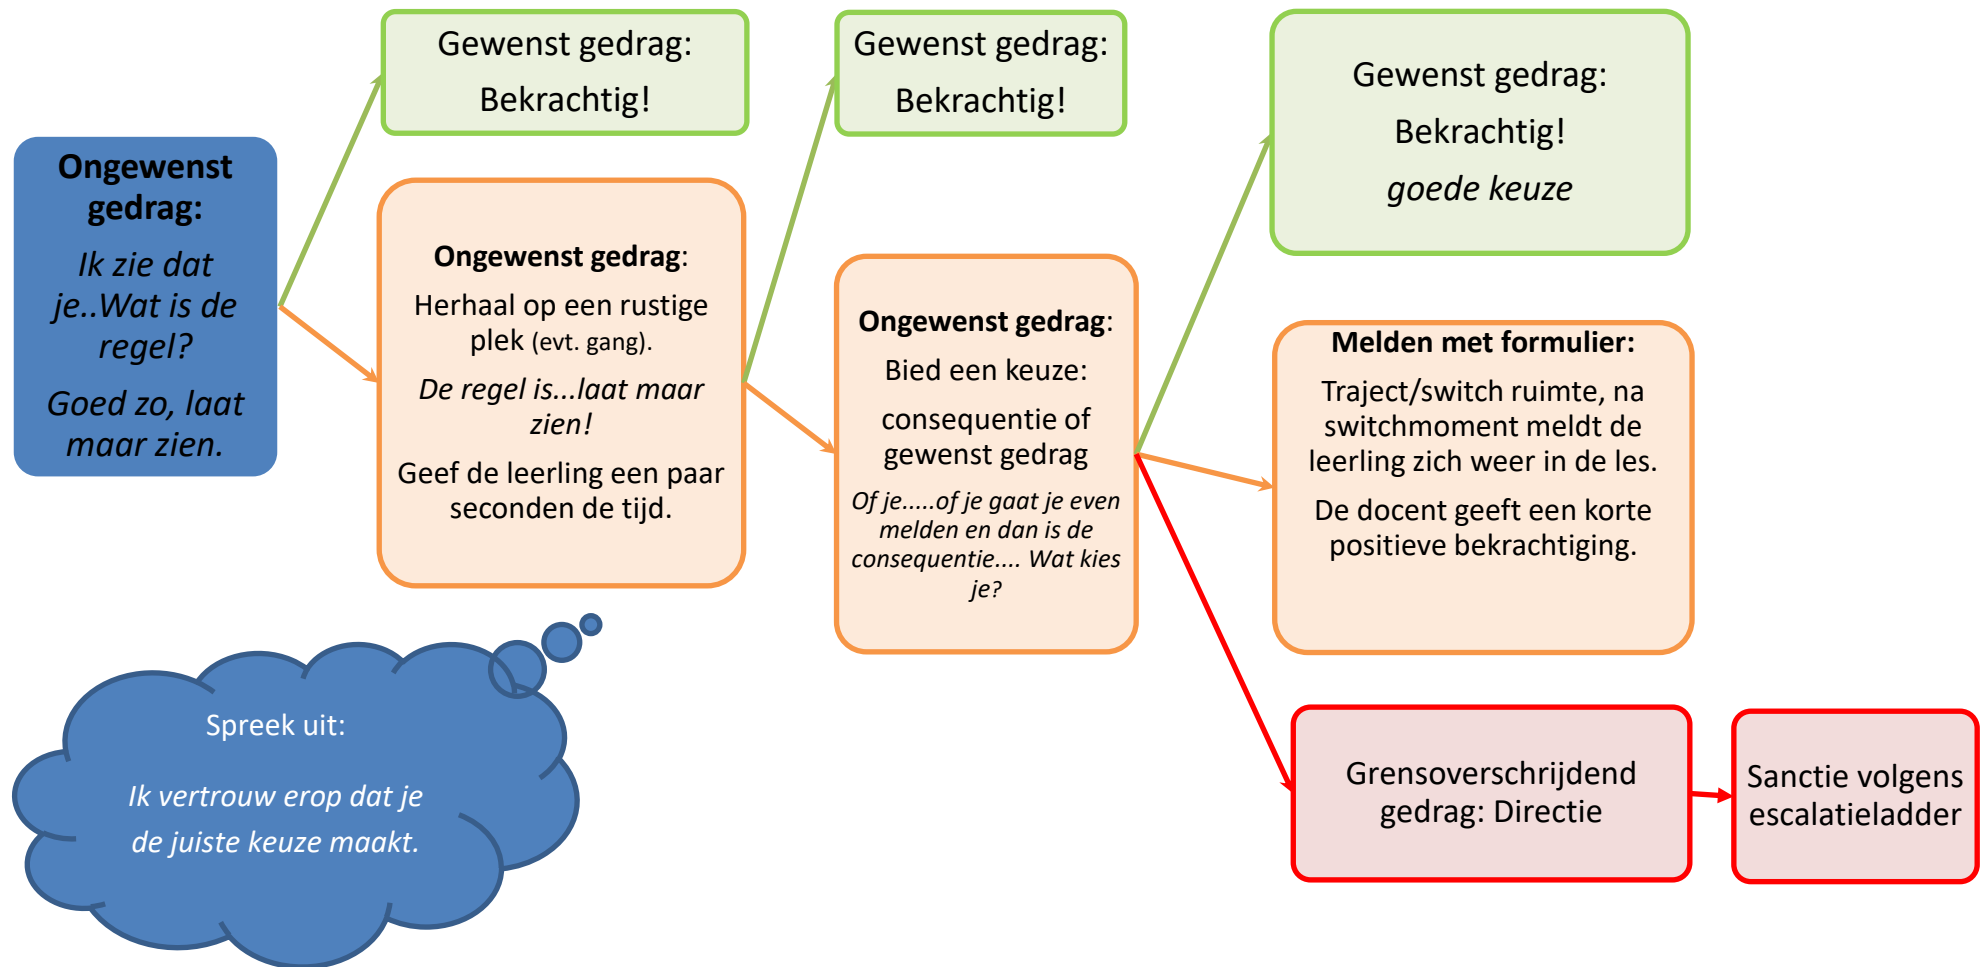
Ongewenst gedrag:

Ik zie dat je..Wat is de regel?

Goed zo, laat maar zien.

Gewenst gedrag:

Bekrachtig!

Ongewenst gedrag:

Herhaal op een rustige plek (evt. gang).

De regel is...laat maar zien!

Geef de leerling een paar seconden de tijd.

Gewenst gedrag:

Bekrachtig!

Ongewenst gedrag:

Bied een keuze:

consequentie of gewenst gedrag

Of je.....of je gaat je even melden en dan is de consequentie.... Wat kies je?

Gewenst gedrag:

Bekrachtig!

goede keuze

Melden met formulier:

Traject/switch ruimte, na switchmoment meldt de leerling zich weer in de les.

De docent geeft een korte positieve bekrachtiging.

Grensoverschrijdend gedrag: Directie

Sanctie volgens escalatieladder

Spreek uit:

Ik vertrouw erop dat je de juiste keuze maakt.